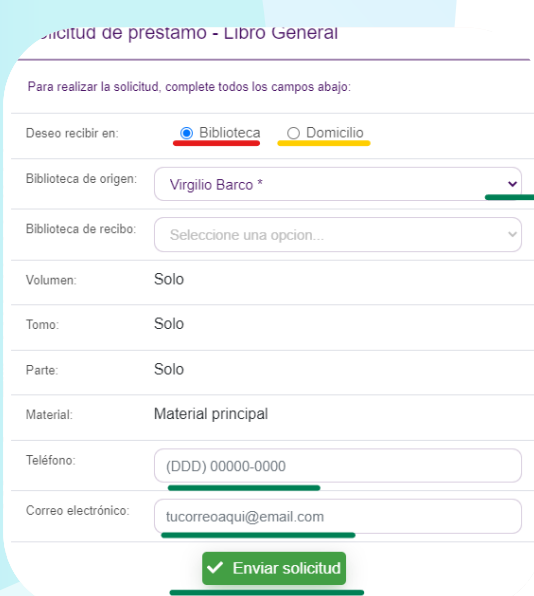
olicitud de prestamo - Libro General

Para realizar la solicitud, complete todos los campos abajo:

| | |
|---|---|
| Deseo recibir en: | Biblioteca Domicilio |
| Biblioteca de origen: | Virgilio Barco * |
| Biblioteca de recibo: | Seleccione una opcion... |
| Volumen: | Solo |
| Tomo: | Solo |
| Parte: | Solo |
| Material: | Material principal |
| Teléfono: | (DDD) 00000-0000 |
| Correo electrónico: | tucorreoaqui@email.com |

Enviar solicitud